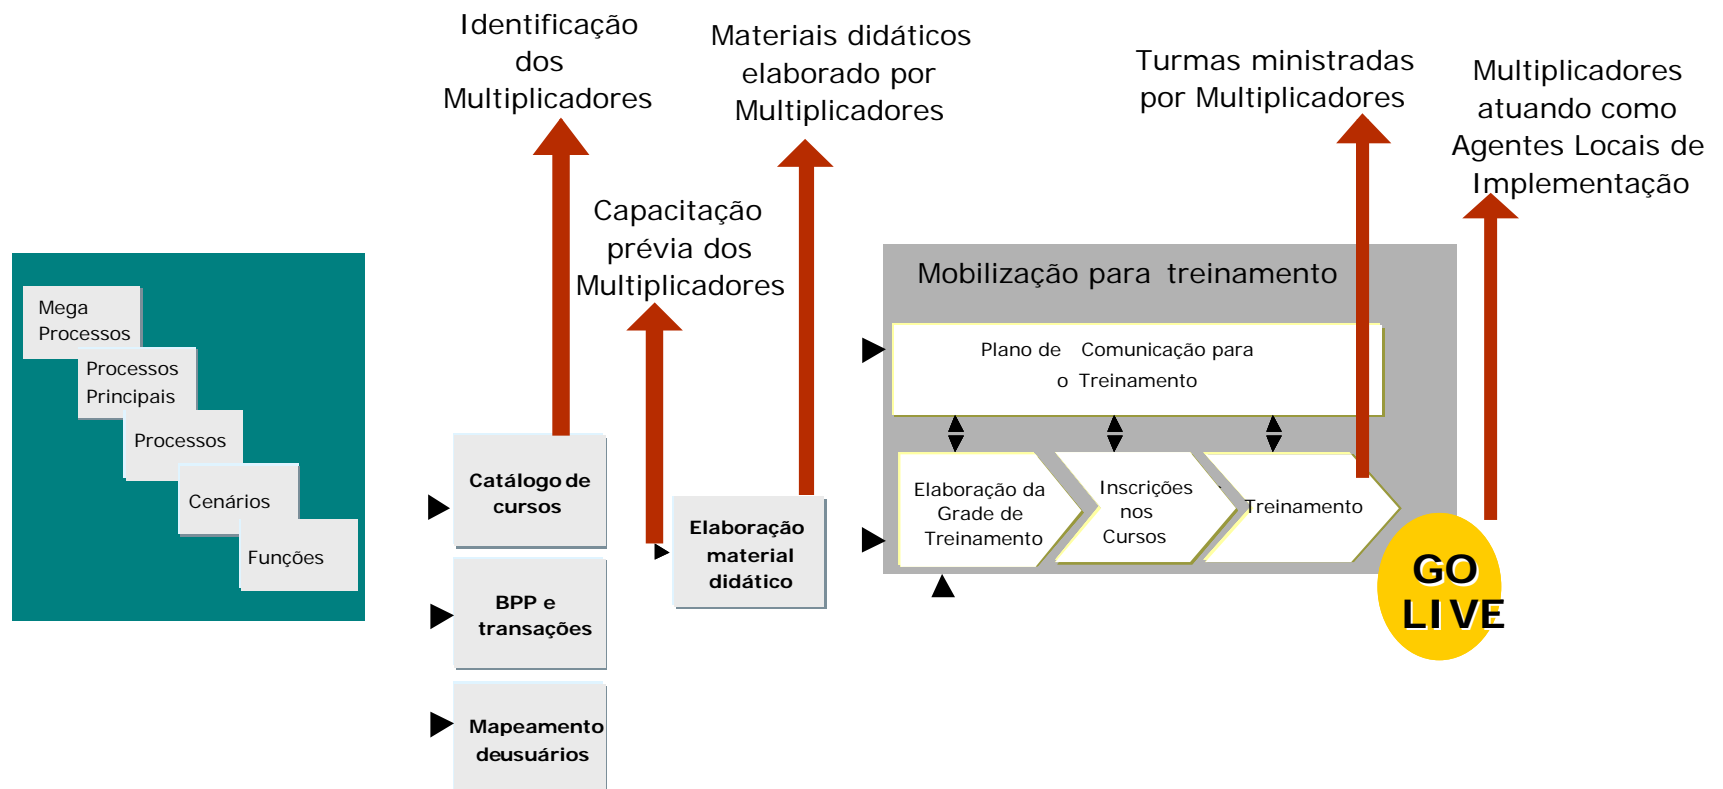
Identificação dos Multiplicadores

Materiais didáticos elaborado por Multiplicadores

Turmas ministradas por Multiplicadores

Multiplicadores atuando como Agentes Locais de Implementação

Capacitação prévia dos Multiplicadores

Mobilização para treinamento

Mega Processos

Processos Principais

Processos

Cenários

Funções

Plano de Comunicação para o Treinamento

Catálogo de cursos

Elaboração material didático

Elaboração da Grade de Treinamento

Inscrições nos Cursos

Treinamento

GO LIVE

BPP e transações

Mapeamento deusuários